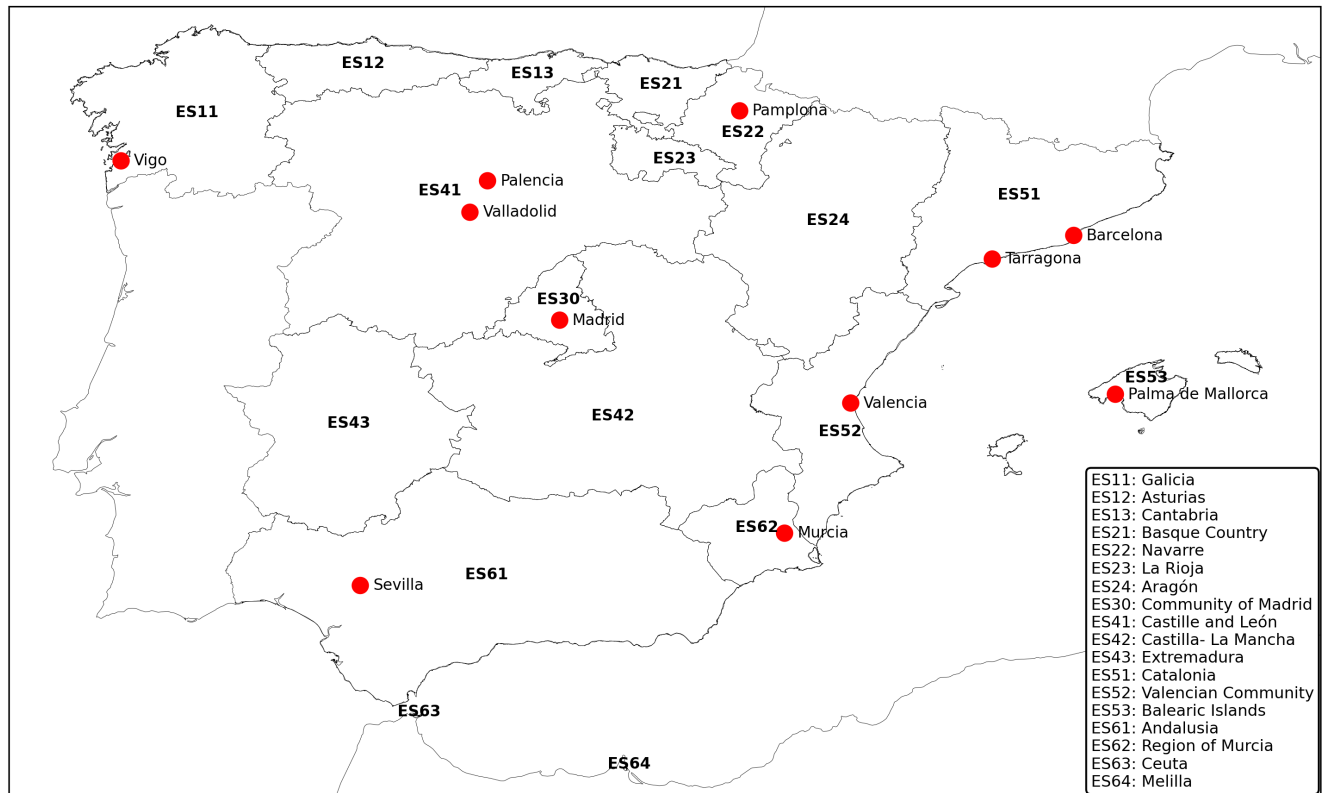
ES12
ES13
ES21
ES11
Pamplona
ES22
Vigo
ES23
Palencia
ES41
Valladolid
ES51
ES24
Barcelona
Tarragona
ES30
Madrid
ES53
Valencia
Palma de Mallorca
ES43
ES42
ES52
ES62
Murcia
Sevilla
ES61
ES63
ES64

ES11: Galicia
ES12: Asturias
ES13: Cantabria
ES21: Basque Country
ES22: Navarre
ES23: La Rioja
ES24: Aragón
ES30: Community of Madrid
ES41: Castille and León
ES42: Castilla- La Mancha
ES43: Extremadura
ES51: Catalonia
ES52: Valencian Community
ES53: Balearic Islands
ES61: Andalusia
ES62: Region of Murcia
ES63: Ceuta
ES64: Melilla